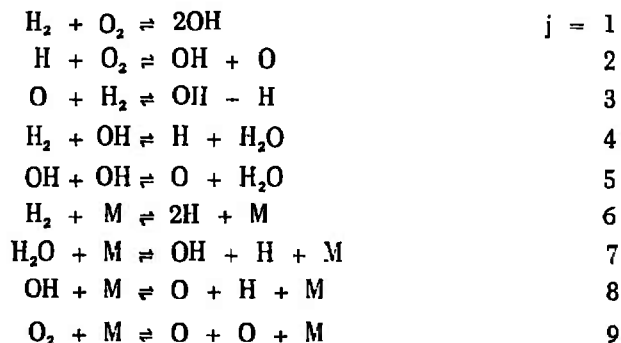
$H_2 + O_2 \rightleftharpoons 2OH$ j = 1

$H + O_2 \rightleftharpoons OH + O$ 2

$O + H_2 \rightleftharpoons OH - H$ 3

$H_2 + OH \rightleftharpoons H + H_2O$ 4

$OH + OH \rightleftharpoons O + H_2O$ 5

$H_2 + M \rightleftharpoons 2H + M$ 6

$H_2O + M \rightleftharpoons OH + H + M$ 7

$OH + M \rightleftharpoons O + H + M$ 8

$O_2 + M \rightleftharpoons O + O + M$ 9